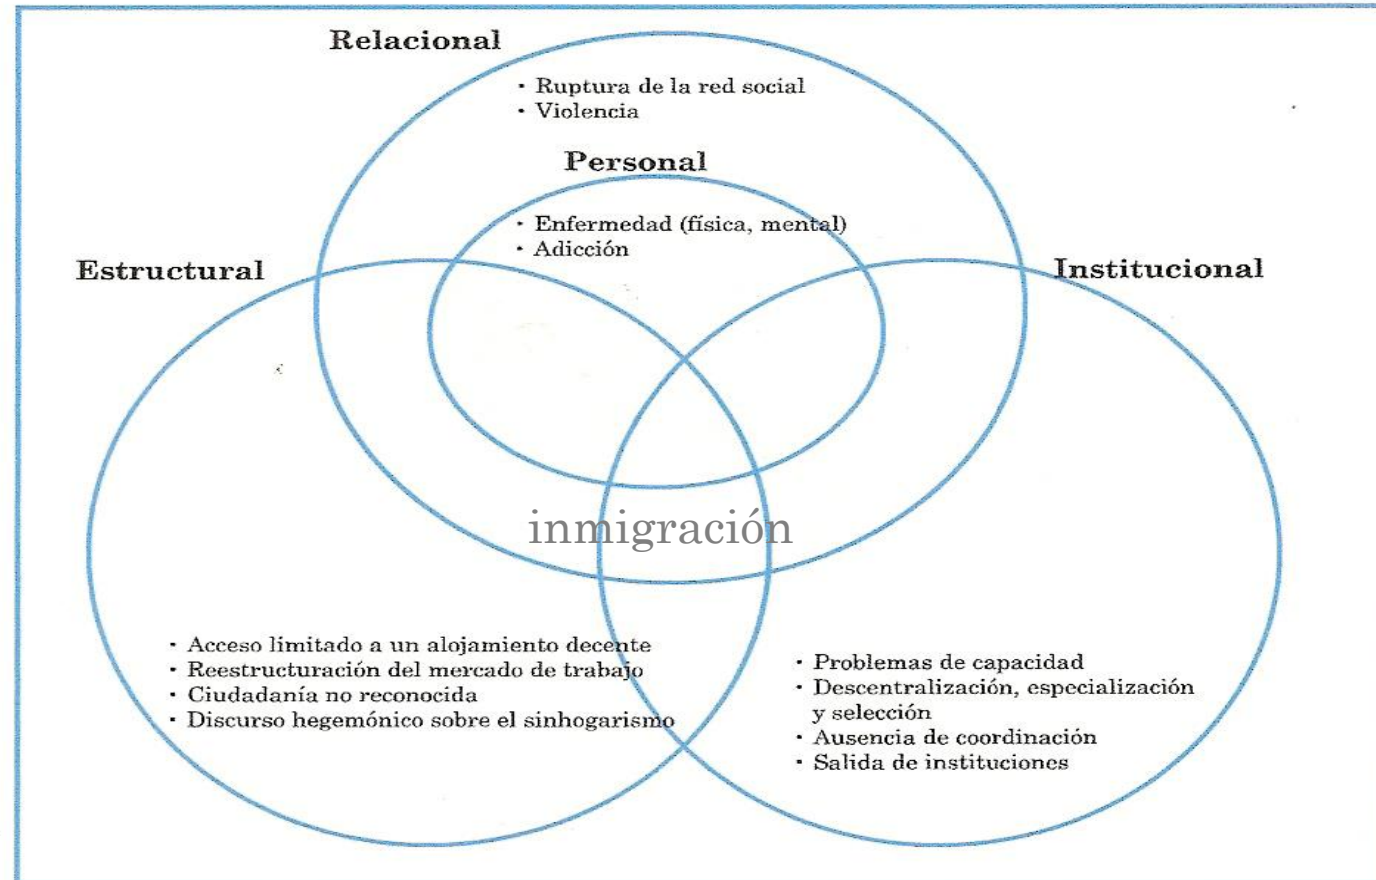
Relacional

• Ruptura de la red social
• Violencia

Personal

• Enfermedad (física, mental)
• Adicción

Estructural

Institucional

inmigración

• Acceso limitado a un alojamiento decente
• Reestructuración del mercado de trabajo
• Ciudadanía no reconocida
• Discurso hegemónico sobre el sinhogarismo

• Problemas de capacidad
• Descentralización, especialización y selección
• Ausencia de coordinación
• Salida de instituciones